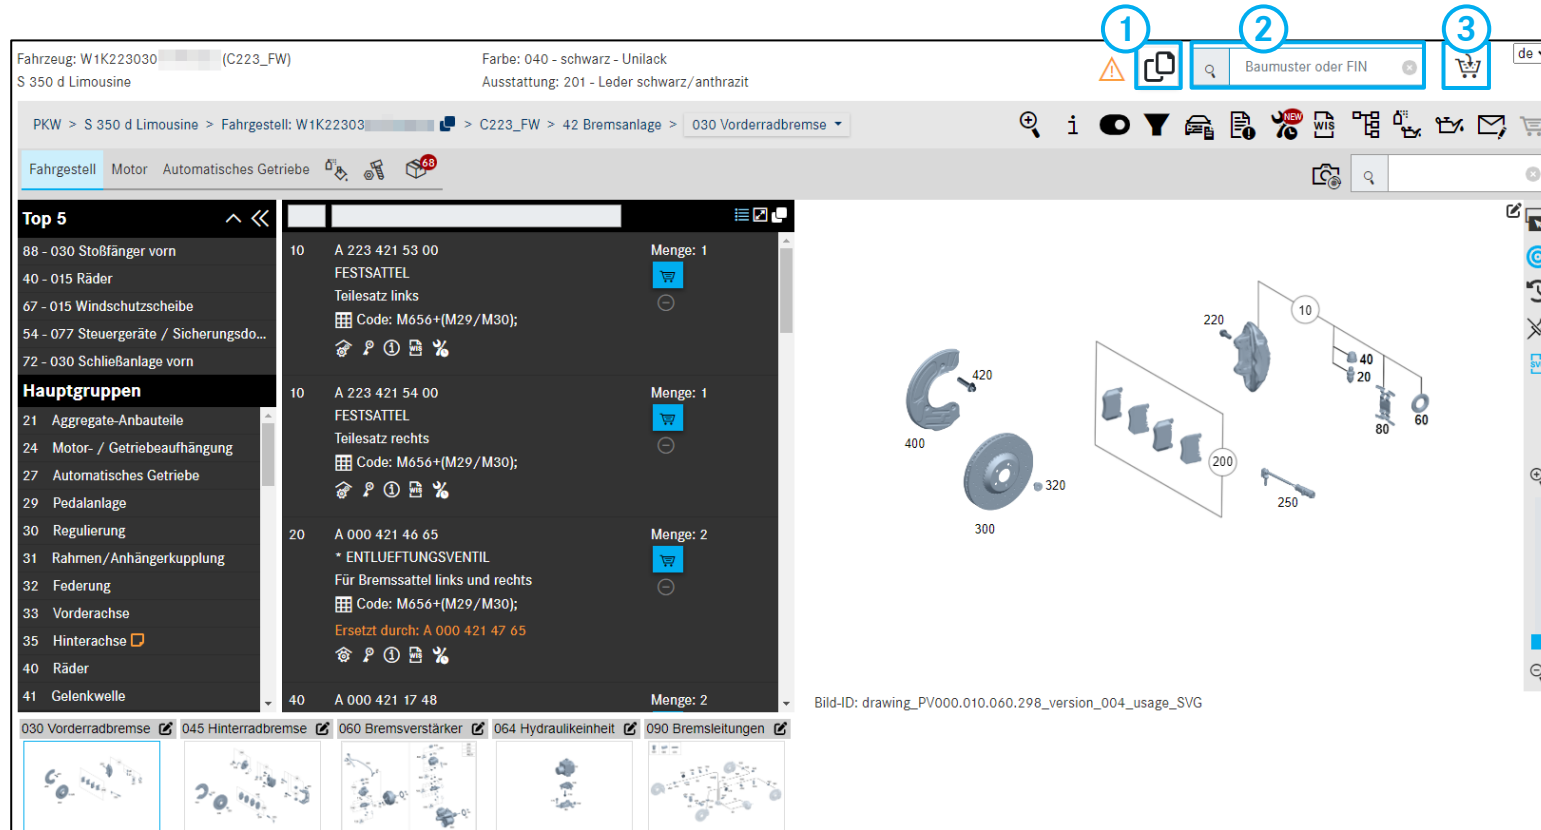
1 2 3

Fahrzeug: W1K223030 (C223_FW)
S 350 d Limousine

Farbe: 040 - schwarz - Unilack
Ausstattung: 201 - Leder schwarz/anthrazit

Baumuster oder FIN

de

PKW > S 350 d Limousine > Fahrgestell: W1K22303 > C223_FW > 42 Bremsanlage > 030 Vorderradbremse

Fahrgestell Motor Automatisches Getriebe 68

Top 5
88 - 030 Stoßfänger vorn
40 - 015 Räder
67 - 015 Windschutzscheibe
54 - 077 Steuergeräte / Sicherungsdo...
72 - 030 Schließanlage vorn

Hauptgruppen
21 Aggregate-Anbauteile
24 Motor- / Getriebeaufhängung
27 Automatisches Getriebe
29 Pedalanlage
30 Regulierung
31 Rahmen/Anhängerkupplung
32 Federung
33 Vorderachse
35 Hinterachse
40 Räder
41 Gelenkwelle

10 A 223 421 53 00
FESTSATTEL
Teilesatz links
Code: M656+(M29/M30);
Menge: 1

10 A 223 421 54 00
FESTSATTEL
Teilesatz rechts
Code: M656+(M29/M30);
Menge: 1

20 A 000 421 46 65
* ENTLUEFTUNGSVENTIL
Für Bremssattel links und rechts
Code: M656+(M29/M30);
Ersetzt durch: A 000 421 47 65
Menge: 2

40 A 000 421 17 48
Menge: 2

220 10 420 40 20 80 60 400 200 320 250 300

Bild-ID: drawing_PV000.010.060.298_version_004_usage_SVG

030 Vorderradbremse 045 Hinterradbremse 060 Bremsverstärker 064 Hydraulikeinheit 090 Bremsleitungen